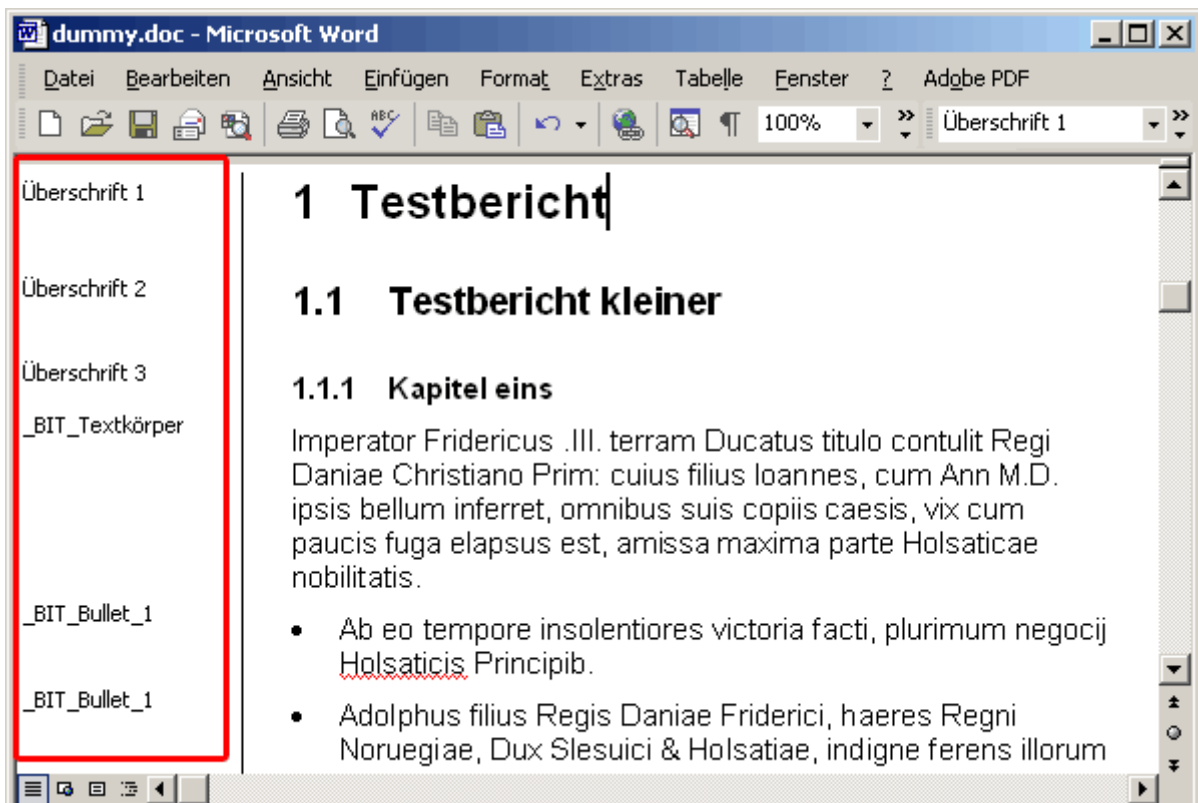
dummy.doc - Microsoft Word

Datei Bearbeiten Ansicht Einfügen Format Extras Tabelle Fenster ? Adobe PDF

100% Überschrift 1

Überschrift 1

Überschrift 2

Überschrift 3

_BIT_Textkörper

_BIT_Bullet_1

_BIT_Bullet_1

1 Testbericht

1.1 Testbericht kleiner

1.1.1 Kapitel eins

Imperator Fridericus .III. terram Ducatus titulo contulit Regi Daniae Christiano Prim: cuius filius Ioannes, cum Ann M.D. ipsis bellum inferret, omnibus suis copiis caesis, vix cum paucis fuga elapsus est, amissa maxima parte Holsaticae nobilitatis.

• Ab eo tempore insolentiores victoria facti, plurimum negocij Holsaticis Principib.

• Adolphus filius Regis Daniae Friderici, haeres Regni Noruegiae, Dux Slesuici & Holsatiae, indigne ferens illorum